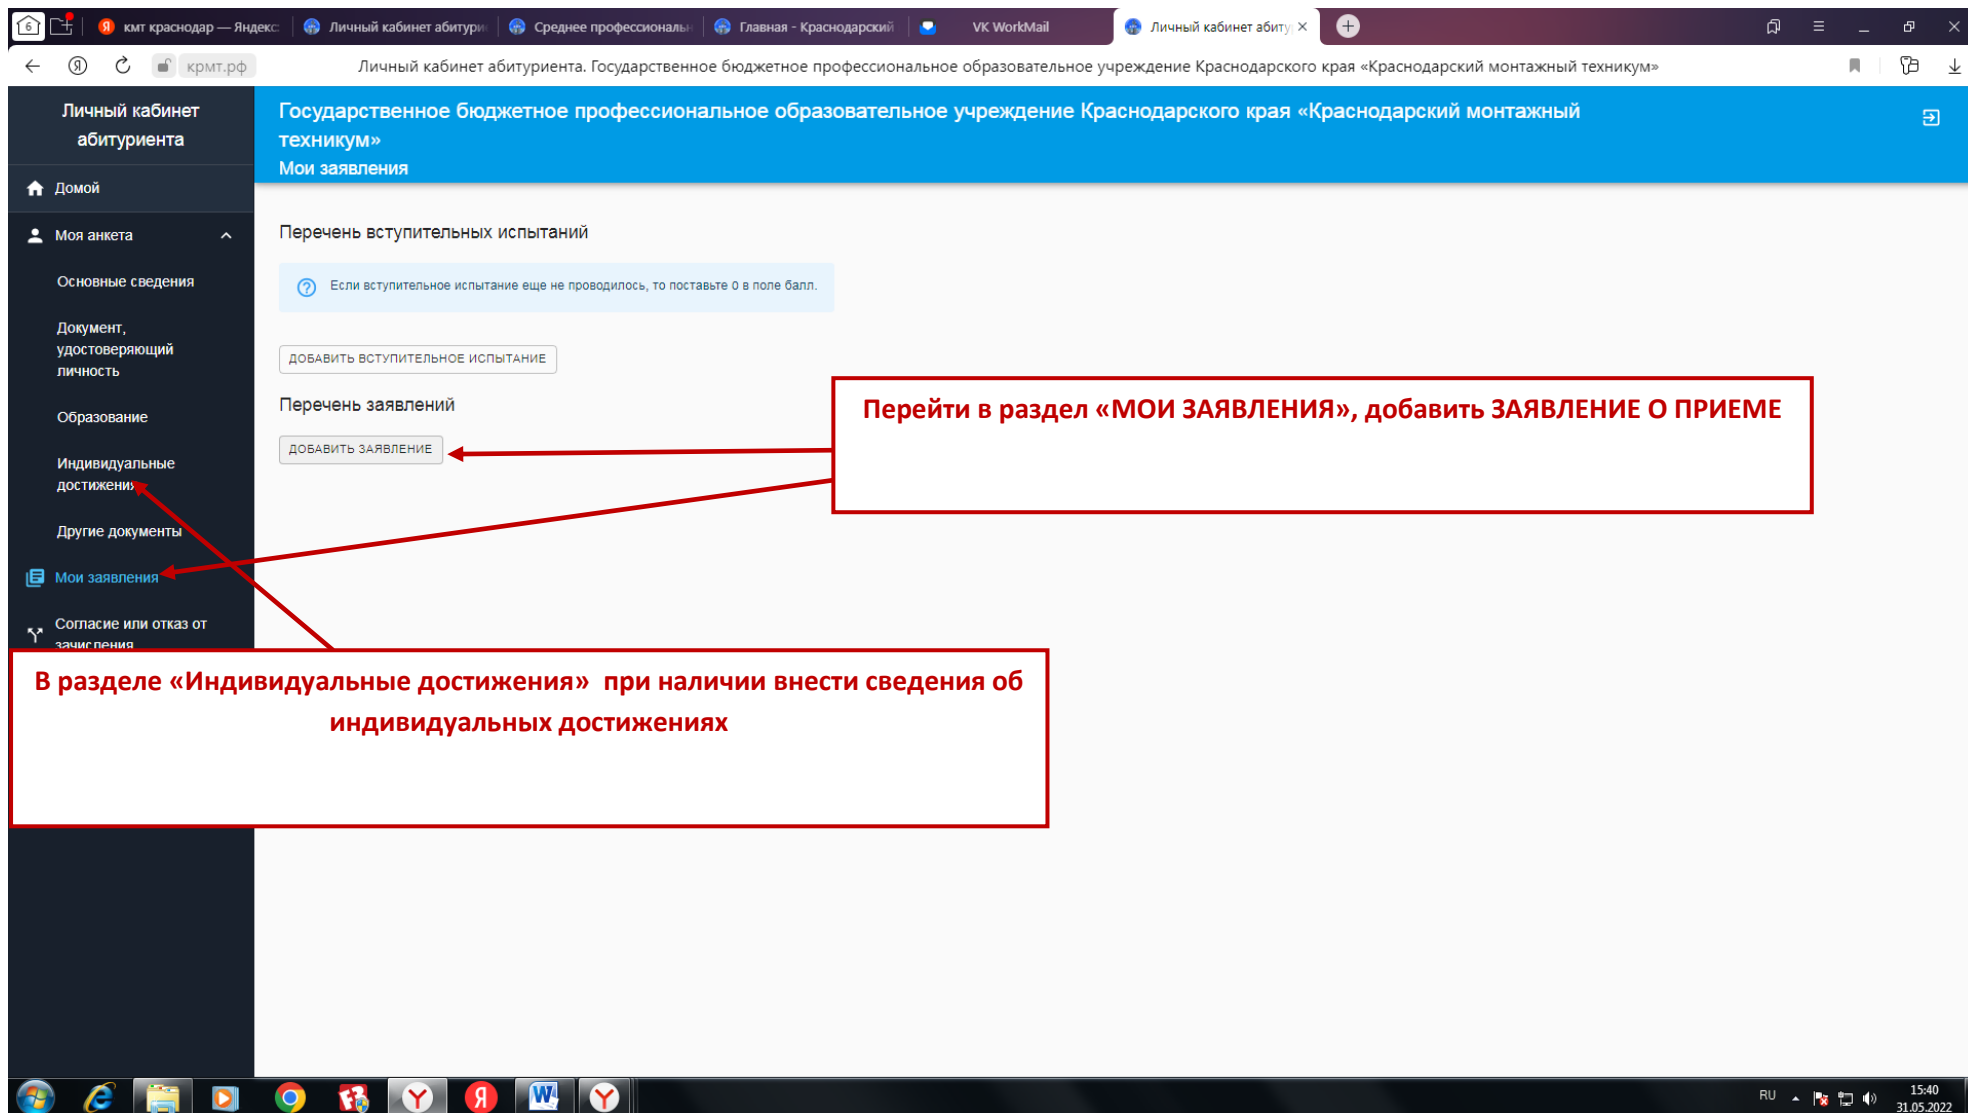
кмт краснодар — Яндекс
Личный кабинет абитури
Среднее профессиональ
Главная - Краснодарский
VK WorkMail
Личный кабинет абиту

крмт.рф
Личный кабинет абитуриента. Государственное бюджетное профессиональное образовательное учреждение Краснодарского края «Краснодарский монтажный техникум»

Личный кабинет абитуриента

Домой
Моя анкета
Основные сведения
Документ, удостоверяющий личность
Образование
Индивидуальные достижения
Другие документы
Мои заявления
Согласие или отказ от зачисления

Государственное бюджетное профессиональное образовательное учреждение Краснодарского края «Краснодарский монтажный техникум»
Мои заявления

Перечень вступительных испытаний

Если вступительное испытание еще не проводилось, то поставьте 0 в поле балл.

ДОБАВИТЬ ВСТУПИТЕЛЬНОЕ ИСПЫТАНИЕ

Перечень заявлений

ДОБАВИТЬ ЗАЯВЛЕНИЕ

Перейти в раздел «МОИ ЗАЯВЛЕНИЯ», добавить ЗАЯВЛЕНИЕ О ПРИЕМЕ

В разделе «Индивидуальные достижения» при наличии внести сведения об индивидуальных достижениях

RU
15:40
31.05.2022